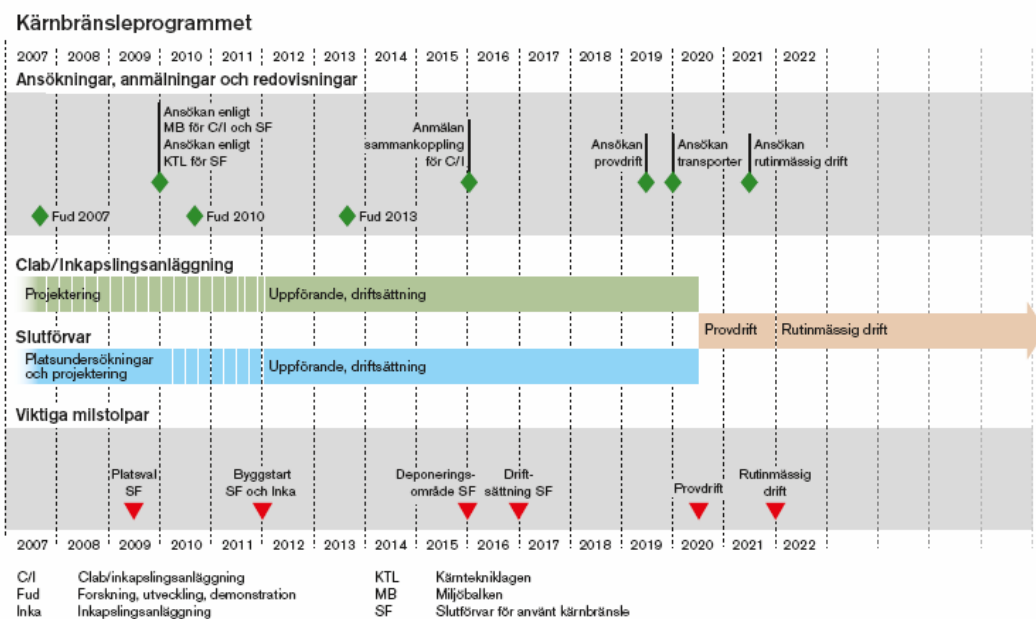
Kärnbränsleprogrammet

2007 2008 2009 2010 2011 2012 2013 2014 2015 2016 2017 2018 2019 2020 2021 2022

Ansökningar, anmälningar och redovisningar

Ansökan enligt MB för C/I och SF
Ansökan enligt KTL för SF

Anmälan sammankoppling för C/I

Ansökan provdrift

Ansökan transporter

Ansökan rutinmässig drift

Fud 2007

Fud 2010

Fud 2013

Clab/Inkapslingsanläggning

Projektering

Uppförande, driftsättning

Slutförvar

Provdrift

Rutinmässig drift

Platsundersökningar och projektering

Uppförande, driftsättning

Viktiga milstolpar

Platsval SF

Byggstart SF och Inka

Deponeringsområde SF

Driftsättning SF

Provdrift

Rutinmässig drift

2007 2008 2009 2010 2011 2012 2013 2014 2015 2016 2017 2018 2019 2020 2021 2022

C/I Clab/inkapelingsanläggning
Fud Forskning, utveckling, demonstration
Inka Inkapslingsanläggning

KTL Kärntekniklagen
MB Miljöbalken
SF Slutförvar för använt kärnbränsle